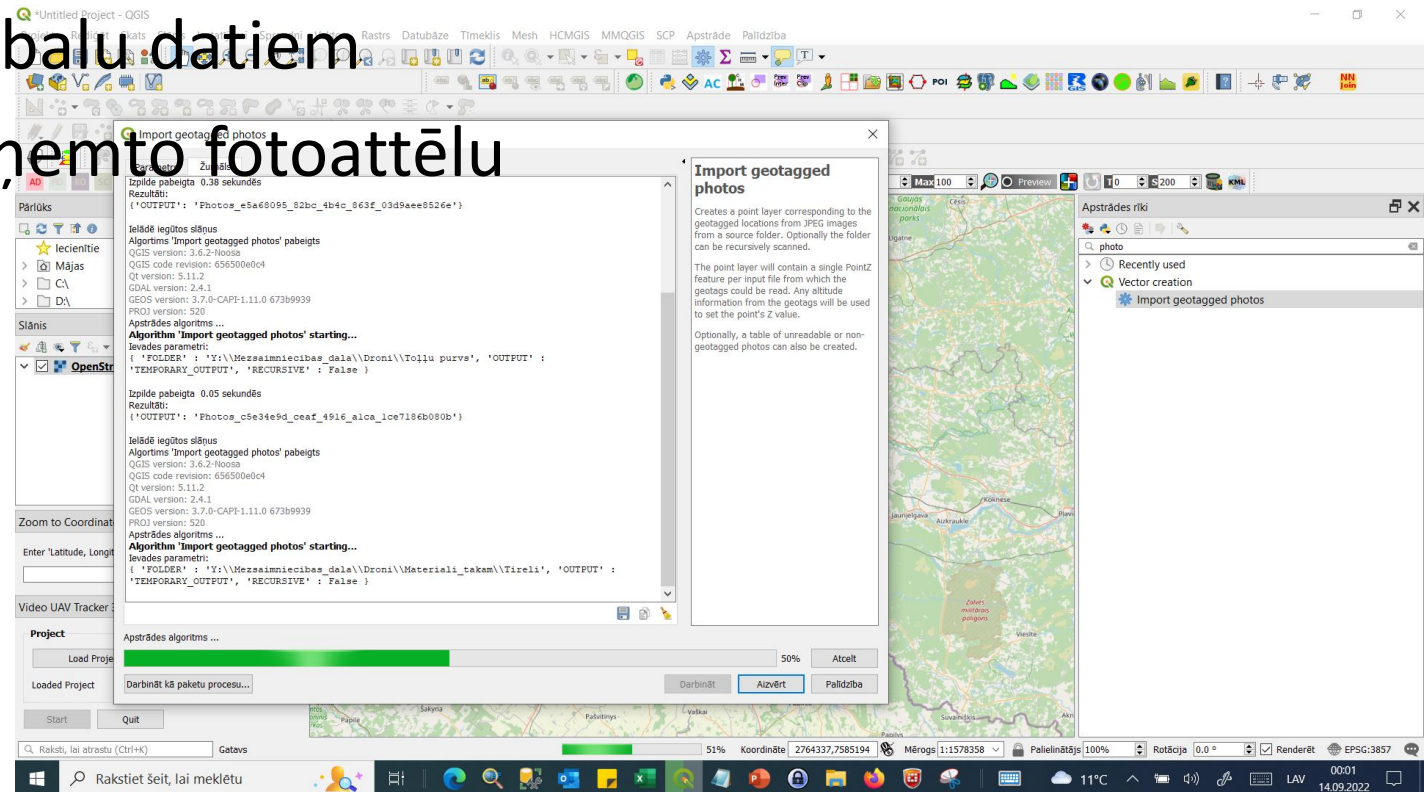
*Untitled Project - QGIS

balu datiem

Rastrs Datubāze Tīmeklis Mesh HCMGIS MMQGIS SCP Apstrāde Palīdzība

Import geotagged photos

ņemto fotoattēlu

Parametri Žurnāls

Izpilde pabeigta 0.38 sekundēs
Rezultāti:
{'OUTPUT': 'Photos_e5a68095_82bc_4b4c_863f_03d9aee8526e'}

Ielādē iegūtos slāņus
Algortims 'Import geotagged photos' pabeigts
QGIS version: 3.6.2-Noosa
QGIS code revision: 656500e0c4
Qt version: 5.11.2
GDAL version: 2.4.1
GEOS version: 3.7.0-CAPI-1.11.0 673b9939
PROJ version: 520
Apstrādes algoritms ...
Algorithm 'Import geotagged photos' starting...
Ievades parametri:
{ 'FOLDER' : 'Y:\\Mezsaimniecibas_dala\\Droni\\Toļļu purvs', 'OUTPUT' : 'TEMPORARY_OUTPUT', 'RECURSIVE' : False }

Izpilde pabeigta 0.05 sekundēs
Rezultāti:
{'OUTPUT': 'Photos_c5e34e9d_ceaf_4916_a1ca_1ce7186b080b'}

Ielādē iegūtos slāņus
Algortims 'Import geotagged photos' pabeigts
QGIS version: 3.6.2-Noosa
QGIS code revision: 656500e0c4
Qt version: 5.11.2
GDAL version: 2.4.1
GEOS version: 3.7.0-CAPI-1.11.0 673b9939
PROJ version: 520
Apstrādes algoritms ...
Algorithm 'Import geotagged photos' starting...
Ievades parametri:
{ 'FOLDER' : 'Y:\\Mezsaimniecibas_dala\\Droni\\Materiali_takam\\Tireli', 'OUTPUT' : 'TEMPORARY_OUTPUT', 'RECURSIVE' : False }

Import geotagged photos

Creates a point layer corresponding to the geotagged locations from JPEG images from a source folder. Optionally the folder can be recursively scanned.

The point layer will contain a single PointZ feature per input file from which the geotags could be read. Any altitude information from the geotags will be used to set the point's Z value.

Optionally, a table of unreadable or non-geotagged photos can also be created.

Apstrādes algoritms ...
50% Atcelt
Darbināt kā paketu procesu... Darbināt Aizvērt Palīdzība

Pārlūks
Iecienītie
Mājas
C:\
D:\
Slānis
OpenStr
Zoom to Coordinat
Enter 'Latitude, Longit
Video UAV Tracker
Project
Load Proje
Loaded Project
Start Quit

Max 100 Preview 0 200 KML
Apstrādes rīki
photo
Recently used
Vector creation
Import geotagged photos

Rakstiet, lai atrastu (Ctrl+K) Gatavs 51% Koordināte 2764337,7585194 Mērogs 1:1578358 Palielinātājs 100% Rotācija 0.0 ° Renderēt EPSG:3857

Rakstiet šeit, lai meklētu 11°C LAV 00:01 14.09.2022